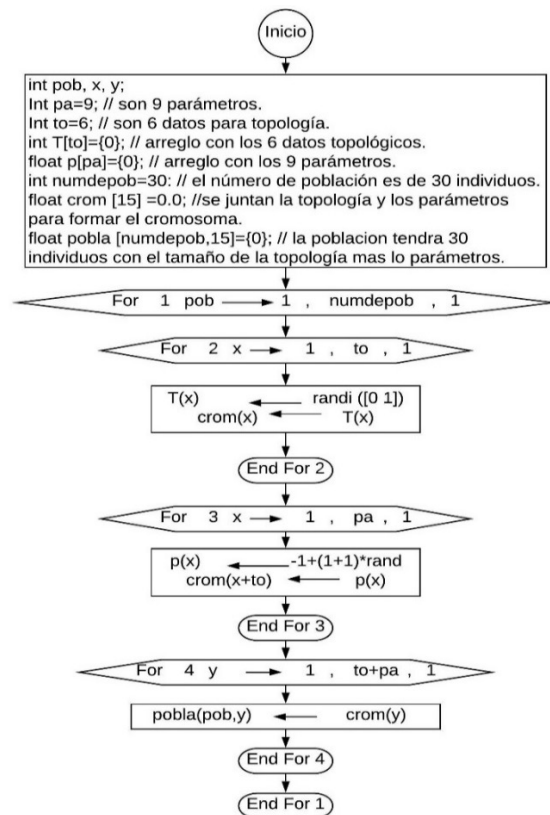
Inicio

int pob, x, y;
Int pa=9; // son 9 parámetros.
Int to=6; // son 6 datos para topología.
int T[to]={0}; // arreglo con los 6 datos topológicos.
float p[pa]={0}; // arreglo con los 9 parámetros.
int numdepob=30: // el número de población es de 30 individuos.
float crom [15] =0.0; //se juntan la topología y los parámetros para formar el cromosoma.
float pobla [numdepob,15]={0}; // la poblacion tendra 30 individuos con el tamaño de la topología mas lo parámetros.

For 1 pob → 1 , numdepob , 1

For 2 x → 1 , to , 1

T(x) ← randi ([0 1])
crom(x) ← T(x)

End For 2

For 3 x → 1 , pa , 1

p(x) ← -1+(1+1)*rand
crom(x+to) ← p(x)

End For 3

For 4 y → 1 , to+pa , 1

pobla(pob,y) ← crom(y)

End For 4

End For 1